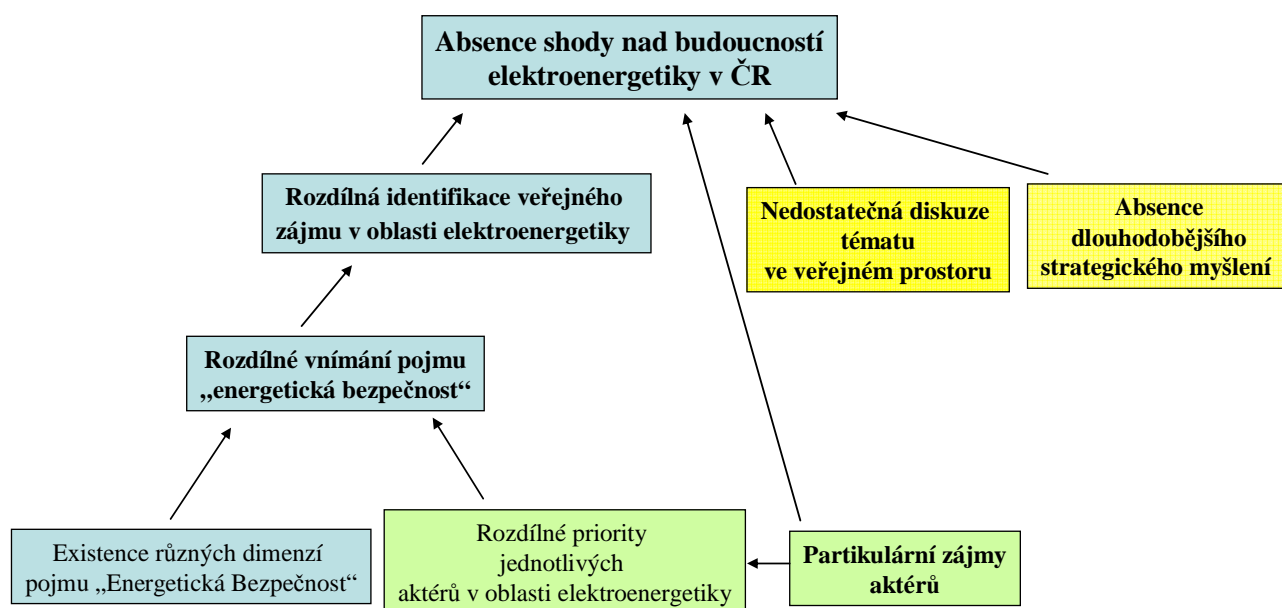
Absence shody nad budoucností elektroenergetiky v ČR

Rozdílná identifikace veřejného zájmu v oblasti elektroenergetiky

Nedostatečná diskuze tématu ve veřejném prostoru

Absence dlouhodobějšího strategického myšlení

Rozdílné vnímání pojmu „energetická bezpečnost“

Existence různých dimenzí pojmu „Energetická Bezpečnost“

Rozdílné priority jednotlivých aktérů v oblasti elektroenergetiky

Partikulární zájmy aktérů